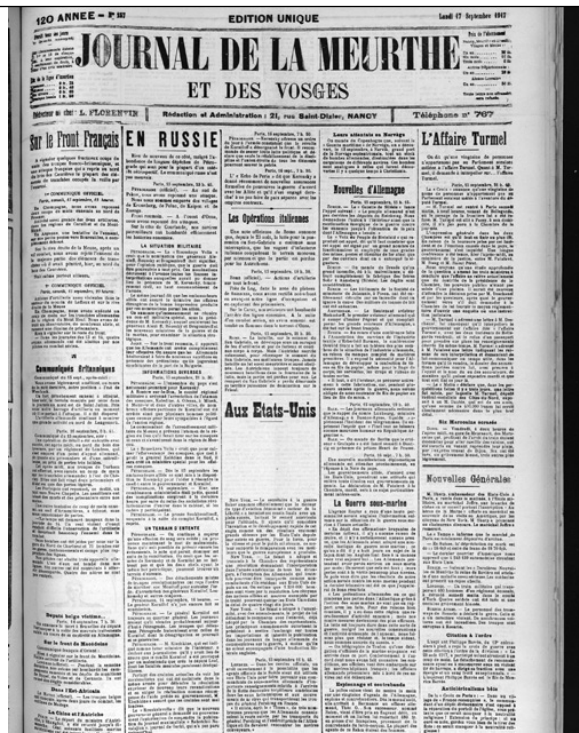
120 ANNEE – N° 161

EDITION UNIQUE

Lundi 17 Septembre 1917

JOURNAL DE LA MEURTHE ET DES VOSGES

Directeur en chef : L. FLORENTIN

Rédaction et Administration : 21, rue Saint-Dizier, NANCY

Téléphone n° 767

Sur le Front Français

EN RUSSIE

Les Opérations italiennes

Aux Etats-Unis

Nouvelles d'Allemagne

L'Affaire Turmel

Nouvelles Générales

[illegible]